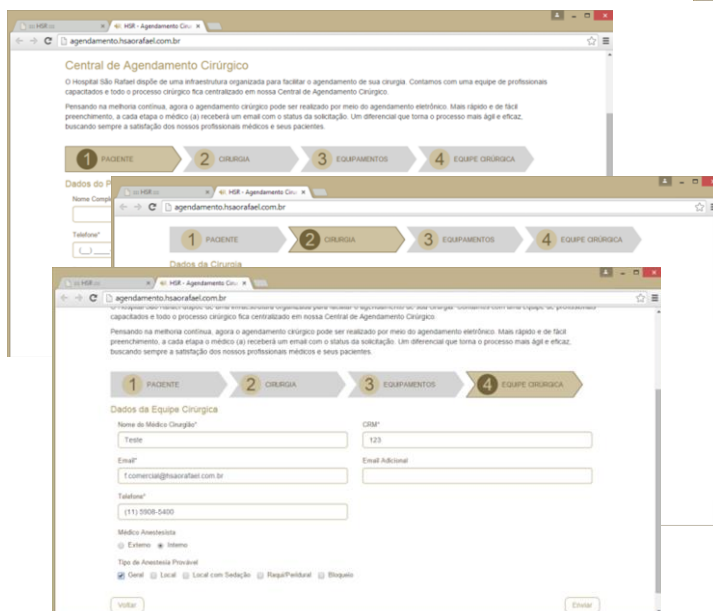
HSR - Agendamento Cirú ×

agendamento.hsaorafael.com.br

Central de Agendamento Cirúrgico

O Hospital São Rafael dispõe de uma infraestrutura organizada para facilitar o agendamento de sua cirurgia. Contamos com uma equipe de profissionais capacitados e todo o processo cirúrgico fica centralizado em nossa Central de Agendamento Cirúrgico.

Pensando na melhoria contínua, agora o agendamento cirúrgico pode ser realizado por meio do agendamento eletrônico. Mais rápido e de fácil preenchimento, a cada etapa o médico (a) receberá um email com o status da solicitação. Um diferencial que torna o processo mais ágil e eficaz, buscando sempre a satisfação dos nossos profissionais médicos e seus pacientes.

1 PACIENTE
2 CIRURGIA
3 EQUIPAMENTOS
4 EQUIPE CIRÚRGICA

Dados do P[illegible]

Nome Compl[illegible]

Telefone*

HSR - Agendamento Cirú ×

agendamento.hsaorafael.com.br

1 PACIENTE
2 CIRURGIA
3 EQUIPAMENTOS
4 EQUIPE CIRÚRGICA

Dados da Cirurgia

HSR - Agendamento Cirú ×

agendamento.hsaorafael.com.br

capacitados e todo o processo cirúrgico fica centralizado em nossa Central de Agendamento Cirúrgico.

Pensando na melhoria contínua, agora o agendamento cirúrgico pode ser realizado por meio do agendamento eletrônico. Mais rápido e de fácil preenchimento, a cada etapa o médico (a) receberá um email com o status da solicitação. Um diferencial que torna o processo mais ágil e eficaz, buscando sempre a satisfação dos nossos profissionais médicos e seus pacientes.

1 PACIENTE
2 CIRURGIA
3 EQUIPAMENTOS
4 EQUIPE CIRÚRGICA

Dados da Equipe Cirúrgica

Nome do Médico Cirurgião*
Teste

CRM*
123

Email*
f.comercial@hsaorafael.com.br

Email Adicional

Telefone*
(11) 5908-5400

Médico Anestesista
Externo Interno

Tipo de Anestesia Provável
Geral Local Local com Sedação Raqui/Peridural Bloqueio

Voltar

Enviar